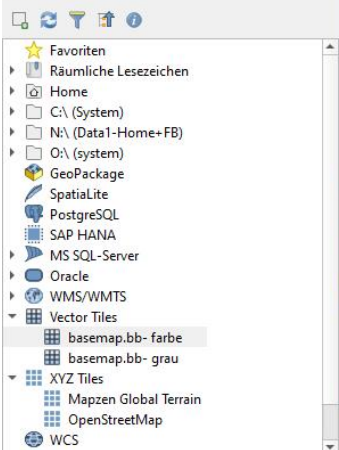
Favoriten
Räumliche Lesezeichen
Home
C:\ (System)
N:\ (Data1-Home+FB)
O:\ (system)
GeoPackage
SpatiaLite
PostgreSQL
SAP HANA
MS SQL-Server
Oracle
WMS/WMTS
Vector Tiles
basemap.bb- farbe
basemap.bb- grau
XYZ Tiles
Mapzen Global Terrain
OpenStreetMap
WCS